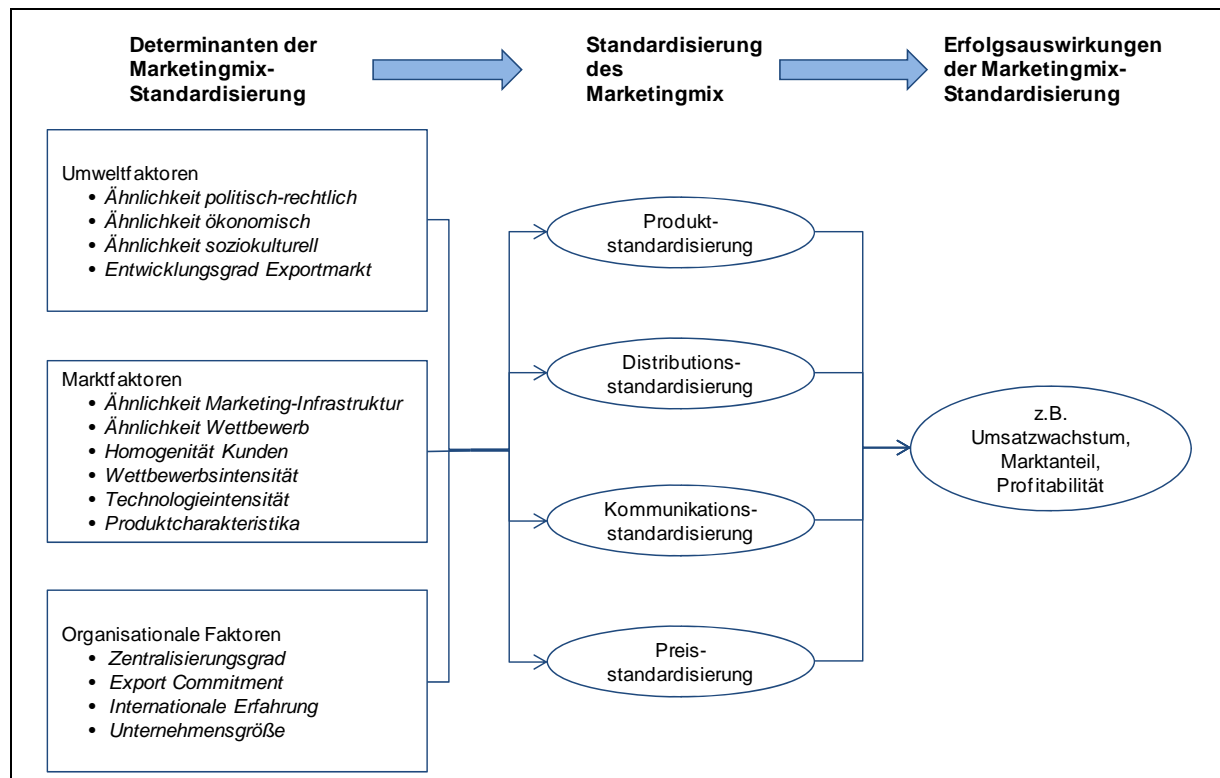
**Determinanten der Marketingmix-Standardisierung**

**Standardisierung des Marketingmix**

**Erfolgsauswirkungen der Marketingmix-Standardisierung**

Umweltfaktoren
- *Ähnlichkeit politisch-rechtlich*
- *Ähnlichkeit ökonomisch*
- *Ähnlichkeit soziokulturell*
- *Entwicklungsgrad Exportmarkt*

Marktfaktoren
- *Ähnlichkeit Marketing-Infrastruktur*
- *Ähnlichkeit Wettbewerb*
- *Homogenität Kunden*
- *Wettbewerbsintensität*
- *Technologieintensität*
- *Produktcharakteristika*

Organisationale Faktoren
- *Zentralisierungsgrad*
- *Export Commitment*
- *Internationale Erfahrung*
- *Unternehmensgröße*

Produktstandardisierung

Distributionsstandardisierung

Kommunikationsstandardisierung

Preisstandardisierung

z.B. Umsatzwachstum, Marktanteil, Profitabilität